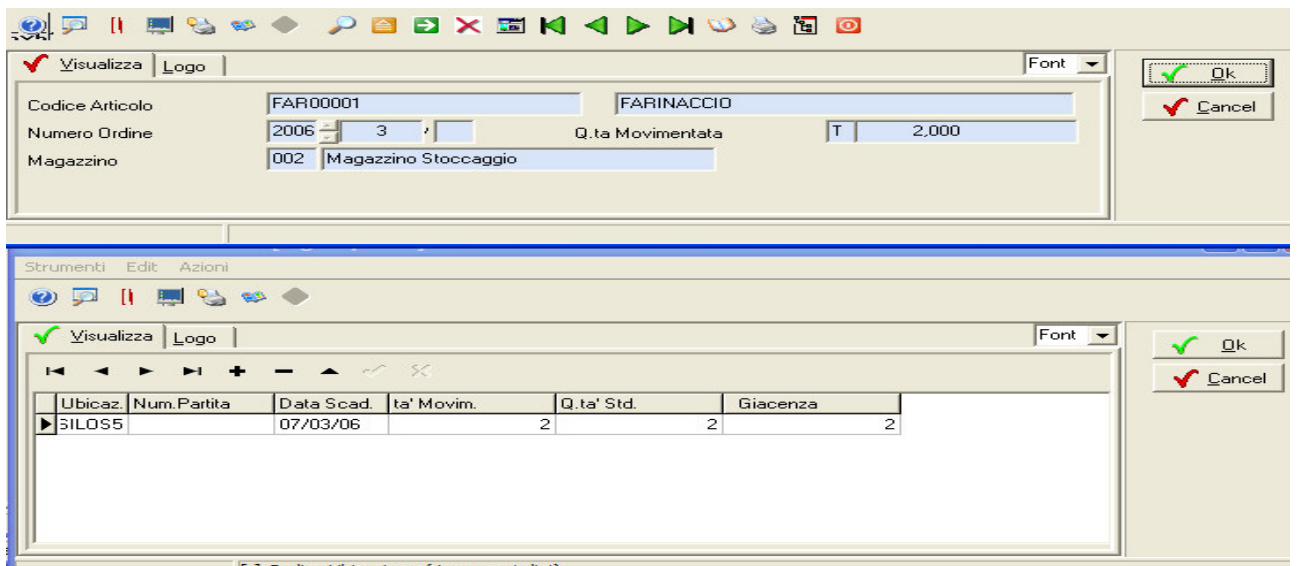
Visualizza | Logo

Font

Ok

Cancel

Codice Articolo FAR00001 FARINACCIO

Numero Ordine 2006 3 / Q.ta Movimentata T 2,000

Magazzino 002 Magazzino Stoccaggio

Strumenti Edit Azioni

Visualizza | Logo

Font

Ok

Cancel

| Ubicaz. | Num.Partita | Data Scad. | ta' Movim. | Q.ta' Std. | Giacenza |
|---|---|---|---|---|---|
| SILOS5 | | 07/03/06 | 2 | 2 | 2 |

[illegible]